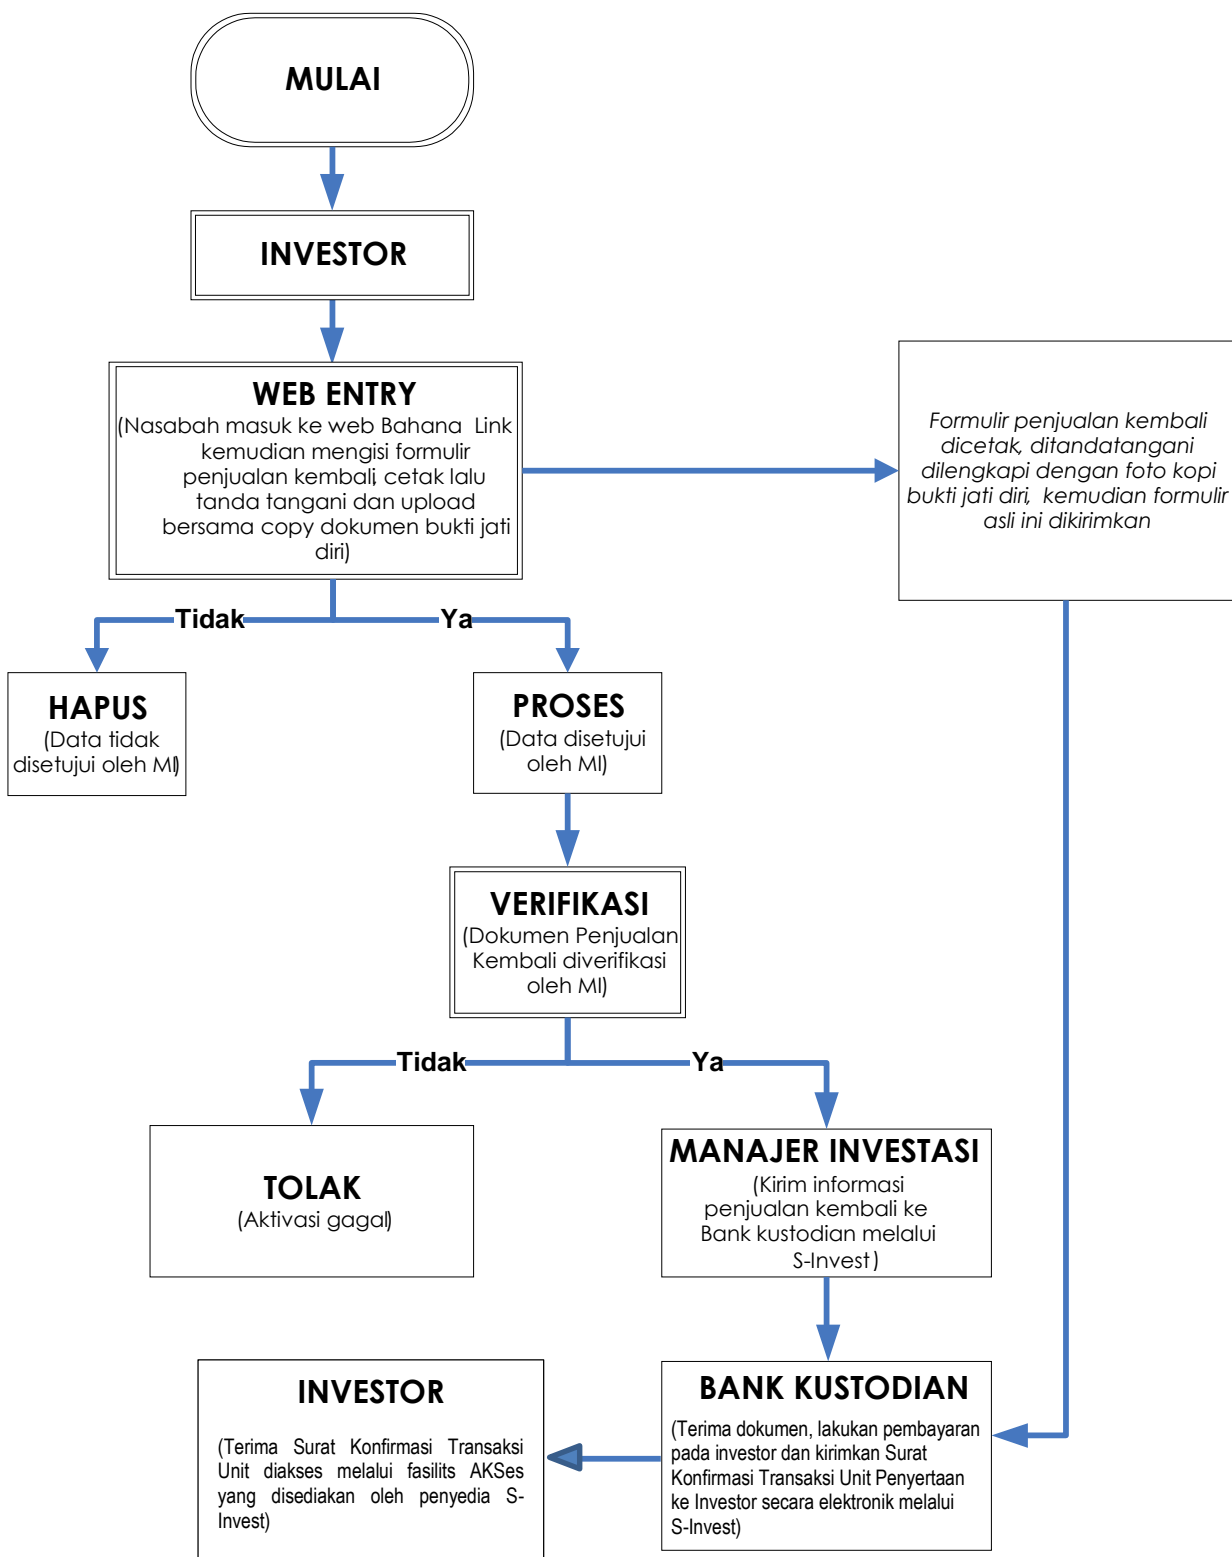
MULAI

INVESTOR

WEB ENTRY
(Nasabah masuk ke web Bahana Link kemudian mengisi formulir penjualan kembali, cetak lalu tanda tangani dan upload bersama copy dokumen bukti jati diri)

Formulir penjualan kembali dicetak, ditandatangani dilengkapi dengan foto kopi bukti jati diri, kemudian formulir asli ini dikirimkan

Tidak

Ya

HAPUS
(Data tidak disetujui oleh MI)

PROSES
(Data disetujui oleh MI)

VERIFIKASI
(Dokumen Penjualan Kembali diverifikasi oleh MI)

Tidak

Ya

TOLAK
(Aktivasi gagal)

MANAJER INVESTASI
(Kirim informasi penjualan kembali ke Bank kustodian melalui S-Invest)

INVESTOR
(Terima Surat Konfirmasi Transaksi Unit diakses melalui fasilits AKSes yang disediakan oleh penyedia S-Invest)

BANK KUSTODIAN
(Terima dokumen, lakukan pembayaran pada investor dan kirimkan Surat Konfirmasi Transaksi Unit Penyertaan ke Investor secara elektronik melalui S-Invest)